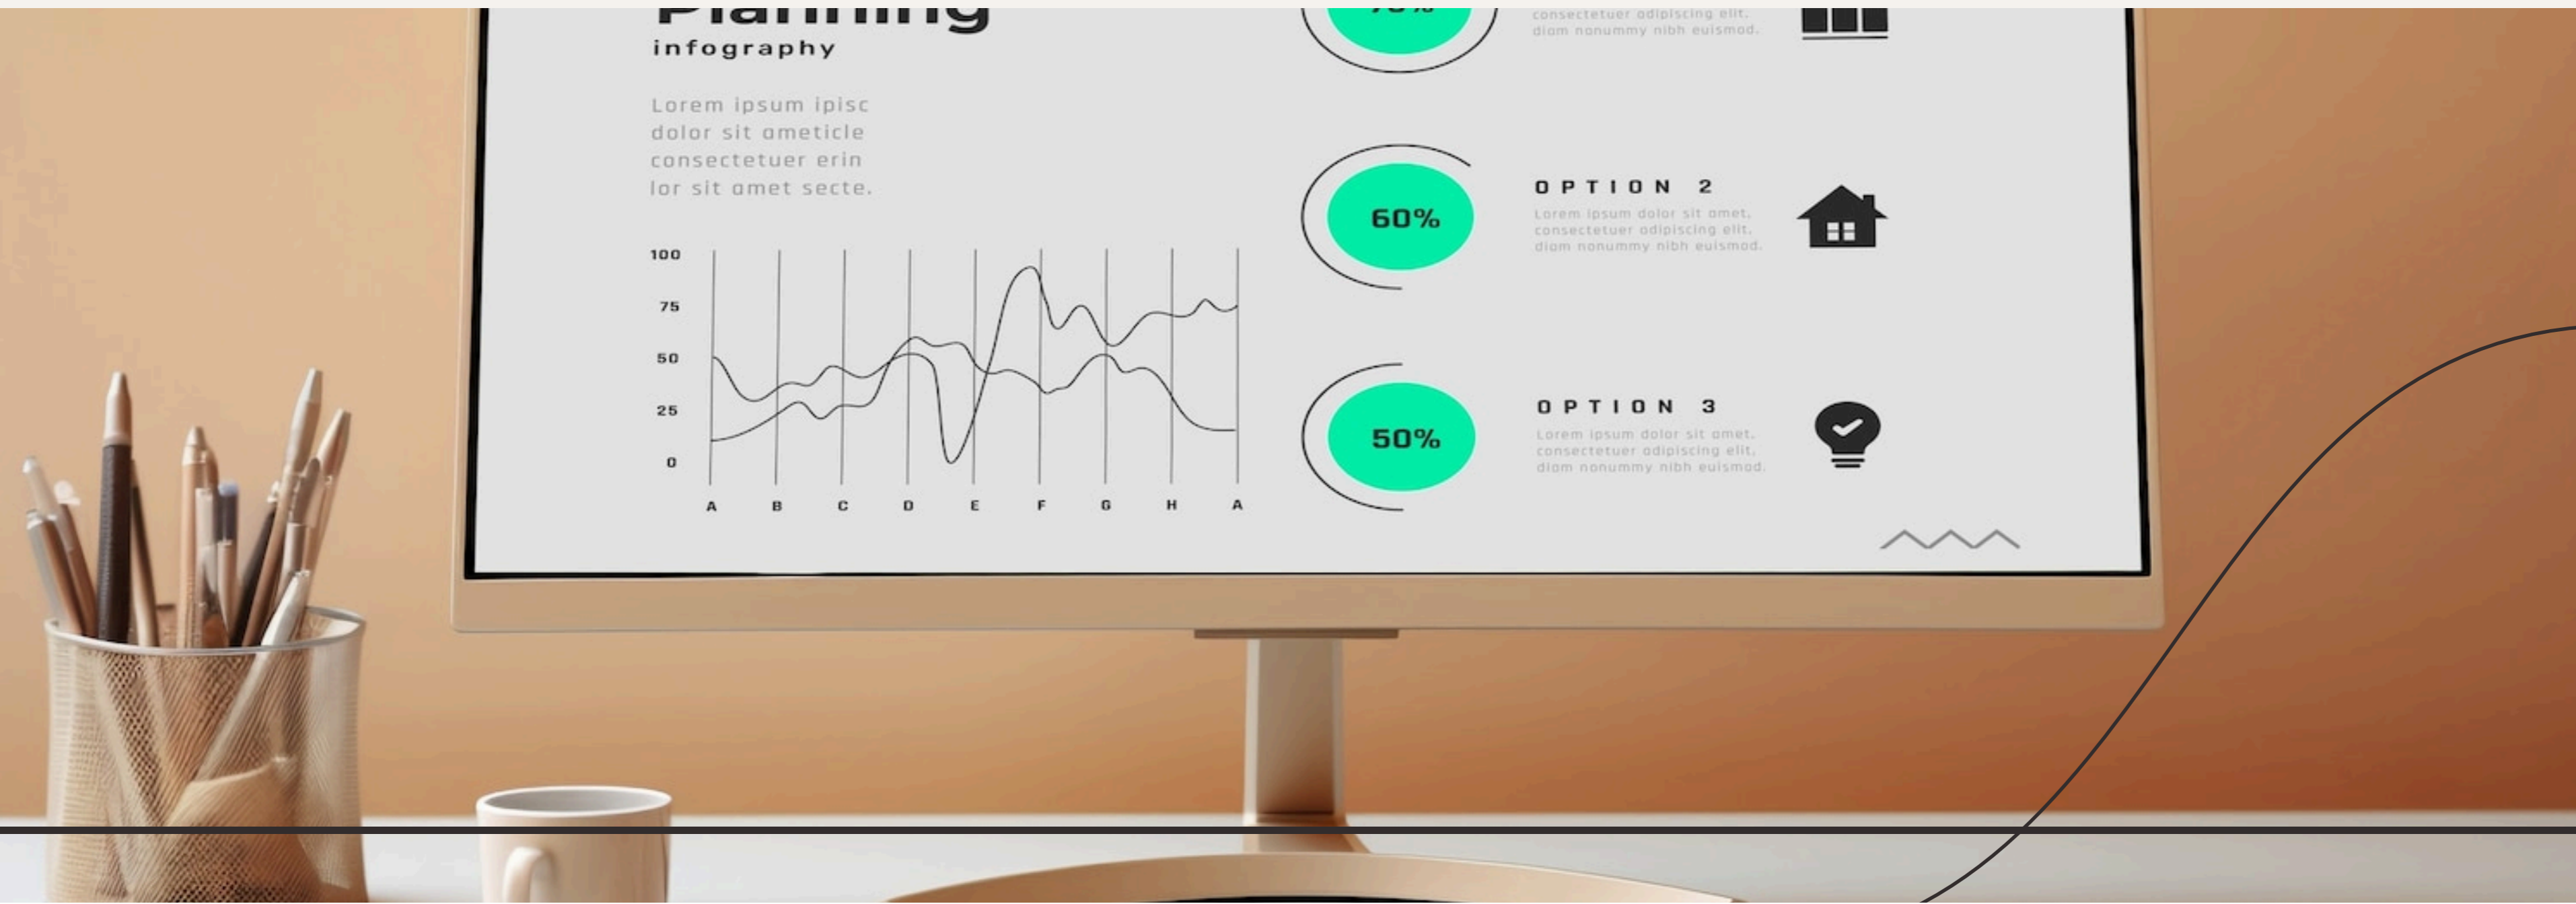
Planning

infography

Lorem ipsum ipisc dolor sit ameticle consectetuer erin lor sit amet secte.

100
75
50
25
0

A B C D E F G H A

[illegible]

consectetuer adipiscing elit, diam nonummy nibh euismod.

60%

OPTION 2

Lorem ipsum dolor sit amet, consectetuer adipiscing elit, diam nonummy nibh euismod.

50%

OPTION 3

Lorem ipsum dolor sit amet, consectetuer adipiscing elit, diam nonummy nibh euismod.